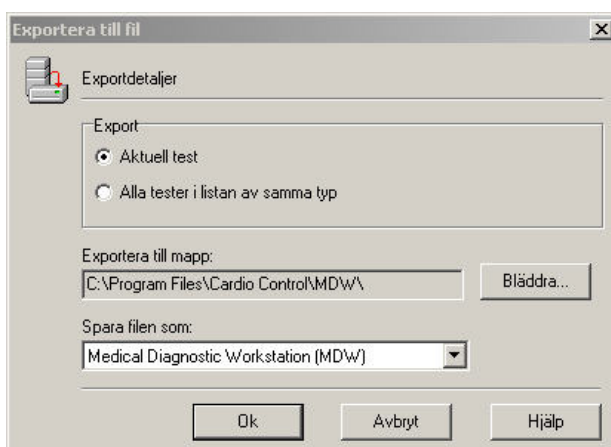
Exportera till fil

Exportdetaljer

Export
Aktuell test
Alla tester i listan av samma typ

Exportera till mapp:
C:\Program Files\Cardio Control\MDW\
Bläddra...

Spara filen som:
Medical Diagnostic Workstation (MDW)

Ok
Avbryt
Hjälp